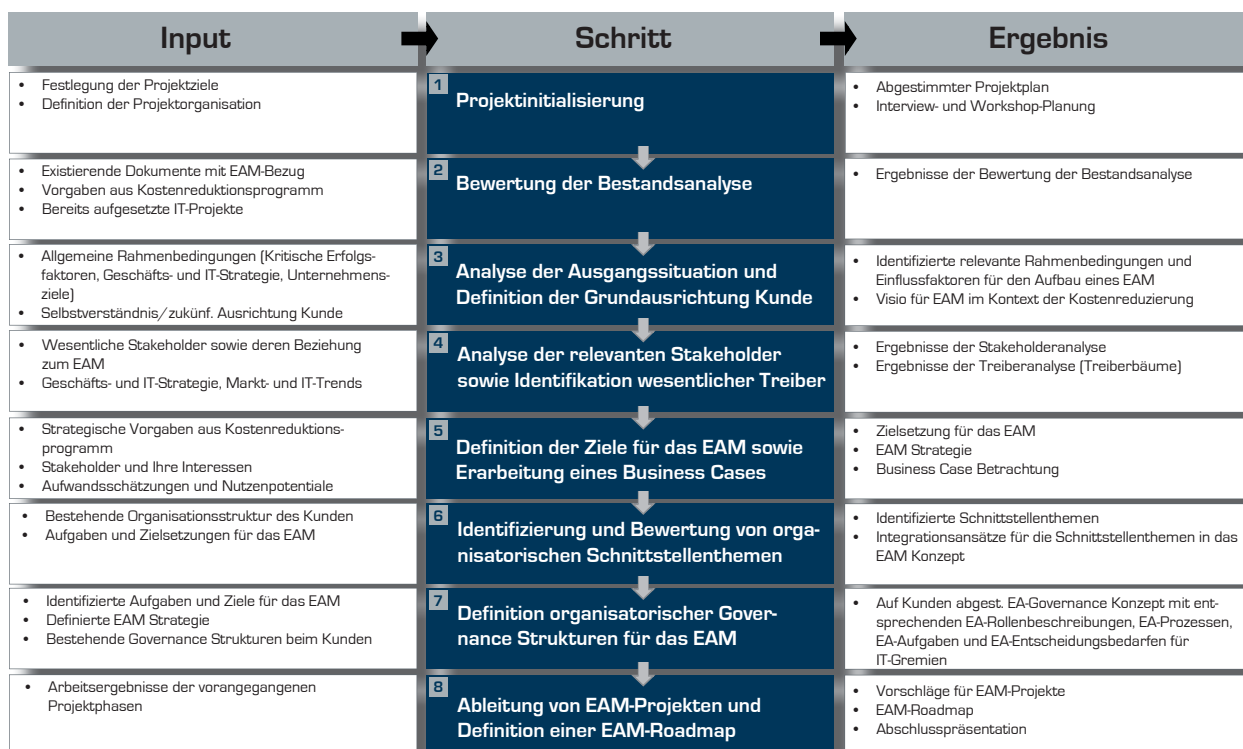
| Input | Schritt | Ergebnis |
|---|---|---|
| • Festlegung der Projektziele<br>• Definition der Projektorganisation | 1 Projektinitialisierung | • Abgestimmter Projektplan<br>• Interview- und Workshop-Planung |
| • Existierende Dokumente mit EAM-Bezug<br>• Vorgaben aus Kostenreduktionsprogramm<br>• Bereits aufgesetzte IT-Projekte | 2 Bewertung der Bestandsanalyse | • Ergebnisse der Bewertung der Bestandsanalyse |
| • Allgemeine Rahmenbedingungen (Kritische Erfolgsfaktoren, Geschäfts- und IT-Strategie, Unternehmensziele)<br>• Selbstverständnis/zukünf. Ausrichtung Kunde | 3 Analyse der Ausgangssituation und Definition der Grundausrichtung Kunde | • Identifizierte relevante Rahmenbedingungen und Einflussfaktoren für den Aufbau eines EAM<br>• Visio für EAM im Kontext der Kostenreduzierung |
| • Wesentliche Stakeholder sowie deren Beziehung zum EAM<br>• Geschäfts- und IT-Strategie, Markt- und IT-Trends | 4 Analyse der relevanten Stakeholder sowie Identifikation wesentlicher Treiber | • Ergebnisse der Stakeholderanalyse<br>• Ergebnisse der Treiberanalyse (Treiberbäume) |
| • Strategische Vorgaben aus Kostenreduktionsprogramm<br>• Stakeholder und Ihre Interessen<br>• Aufwandsschätzungen und Nutzenpotentiale | 5 Definition der Ziele für das EAM sowie Erarbeitung eines Business Cases | • Zielsetzung für das EAM<br>• EAM Strategie<br>• Business Case Betrachtung |
| • Bestehende Organisationsstruktur des Kunden<br>• Aufgaben und Zielsetzungen für das EAM | 6 Identifizierung und Bewertung von organisatorischen Schnittstellenthemen | • Identifizierte Schnittstellenthemen<br>• Integrationsansätze für die Schnittstellenthemen in das EAM Konzept |
| • Identifizierte Aufgaben und Ziele für das EAM<br>• Definierte EAM Strategie<br>• Bestehende Governance Strukturen beim Kunden | 7 Definition organisatorischer Governance Strukturen für das EAM | • Auf Kunden abgest. EA-Governance Konzept mit entsprechenden EA-Rollenbeschreibungen, EA-Prozessen, EA-Aufgaben und EA-Entscheidungsbedarfen für IT-Gremien |
| • Arbeitsergebnisse der vorangegangenen Projektphasen | 8 Ableitung von EAM-Projekten und Definition einer EAM-Roadmap | • Vorschläge für EAM-Projekte<br>• EAM-Roadmap<br>• Abschlusspräsentation |